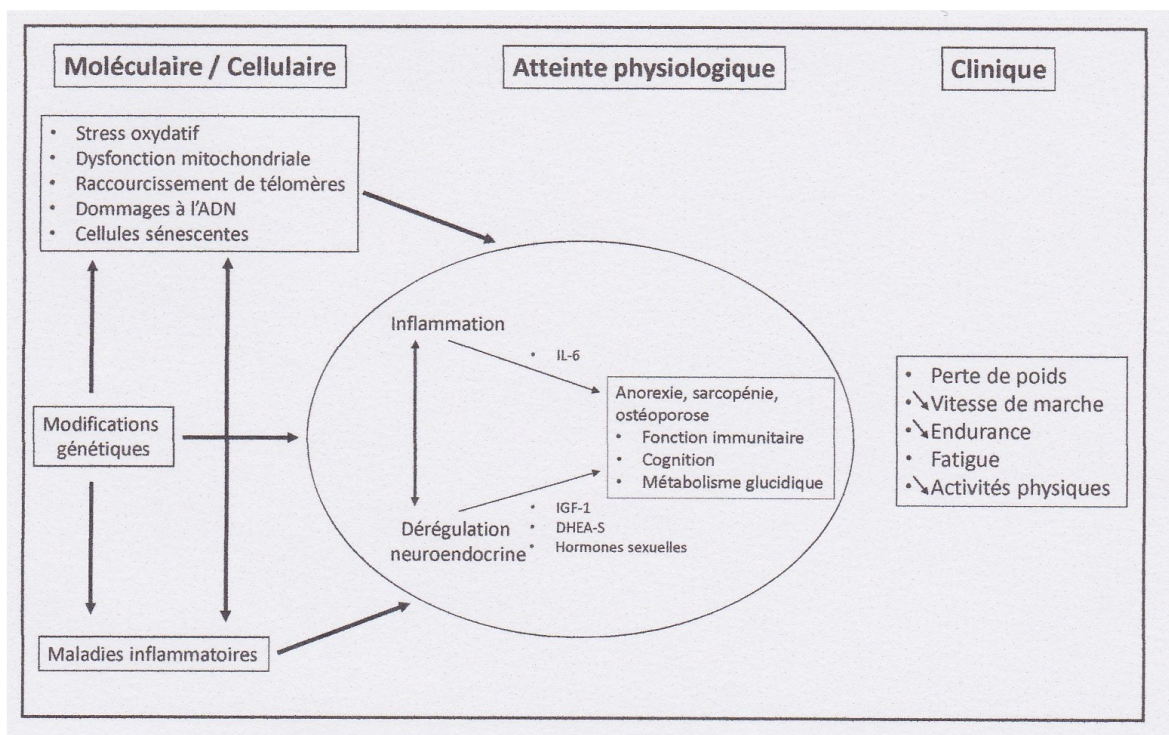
Moléculaire / Cellulaire

Atteinte physiologique

Clinique

- Stress oxydatif
- Dysfonction mitochondriale
- Raccourcissement de télomères
- Dommages à l'ADN
- Cellules sénescentes

Modifications génétiques

Maladies inflammatoires

Inflammation

- IL-6

Anorexie, sarcopénie, ostéoporose
- ↓ Fonction immunitaire
- ↓ Cognition
- ↓ Métabolisme glucidique

Dérégulation neuroendocrine

- IGF-1
- DHEA-S
- Hormones sexuelles

- Perte de poids
- ↘Vitesse de marche
- ↘Endurance
- Fatigue
- ↘Activités physiques